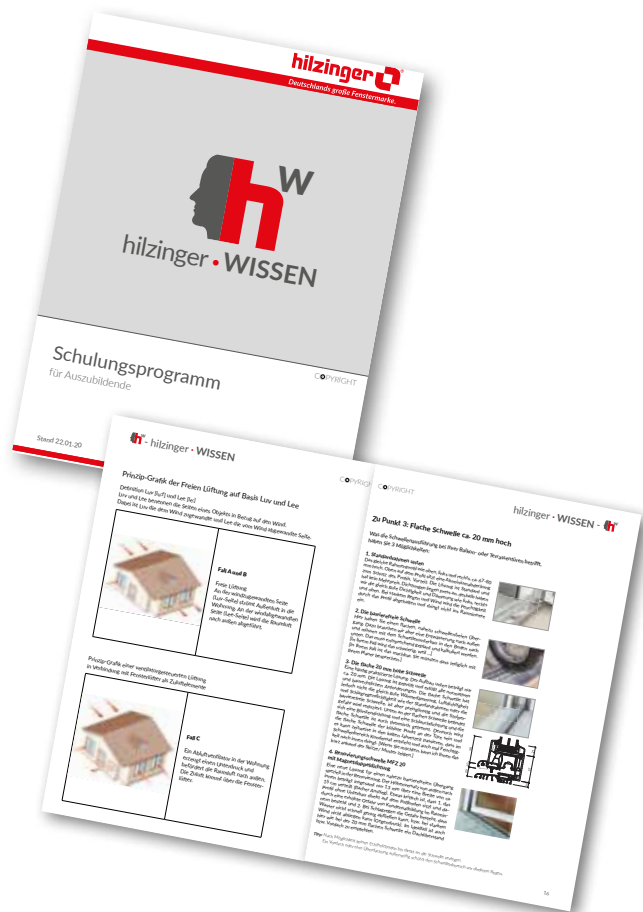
hilzinger
Deutschlands große Fenstermarke.

hw

hilzinger • WISSEN

Schulungsprogramm
für Auszubildende

COPYRIGHT

Stand 22.01.20

hilzinger • WISSEN

COPYRIGHT

Prinzip-Grafik der Freien Lüftung auf Basis Luv und Lee

Definition Luv (luf) und Lee (le):
Luv und Lee benennen die Seiten eines Objekts in Bezug auf den Wind.
Dabei ist Luv die dem Wind zugewandte und Lee die vom Wind abgewandte Seite.

Fall A und B

Freie Lüftung
Auf der windzugewandten Seite (Luv-Seite) strömt Außenluft in die Wohnung. An der windabgewandten Seite (Lee-Seite) wird die Raumluft nach außen abgeführt.

Prinzip-Grafik einer ventilatorgestützten Lüftung in Verbindung mit Fensterfalzlüfter als Zuluftelemente

Fall C

Ein Abluftventilator in der Wohnung erzeugt einen Unterdruck und befördert die Raumluft nach außen. Die Zuluft kommt über die Fensterlüfter.

COPYRIGHT

hilzinger • WISSEN

Zu Punkt 3: Flache Schwelle ca. 20 mm hoch

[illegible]

1. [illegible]

2. Die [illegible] Schwelle

3. Die flache 20 mm hohe Schwelle

4. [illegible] MFZ 20 mit Magnetdichtung

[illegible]

16